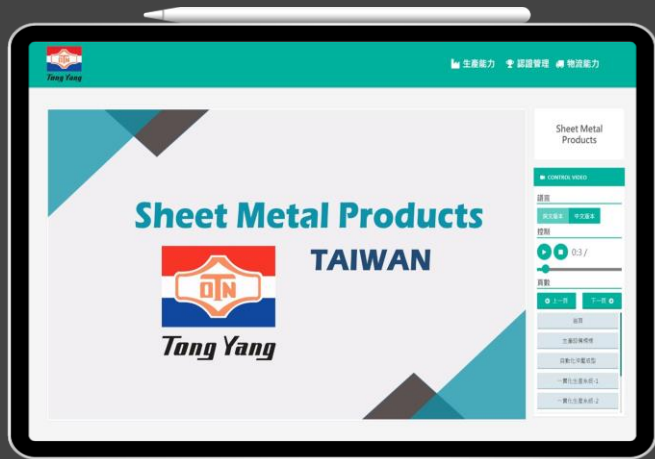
DTN
Tong Yang

生產能力 認證管理 物流能力

Sheet Metal Products
TAIWAN

DTN
Tong Yang

Sheet Metal Products

CONTROL VIDEO
語言
英文版本 中文版本
控制
0:3 /
頁數
上一頁 下一頁
首頁
生產設備概覽
自動化沖壓成型
一貫化生產系統-1
一貫化生產系統-2